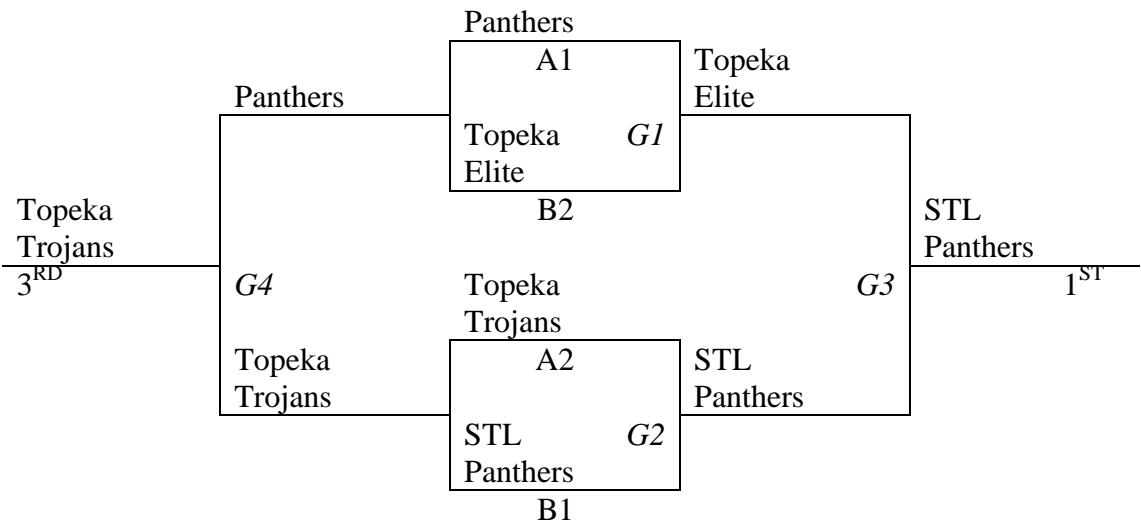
Panthers

A1

Topeka Elite

Panthers

Topeka Elite

G1

B2

Topeka Trojans

$3^{RD}$

STL Panthers

$1^{ST}$

G4

Topeka Trojans

G3

Topeka Trojans

A2

STL Panthers

Topeka Trojans

STL Panthers

G2

B1